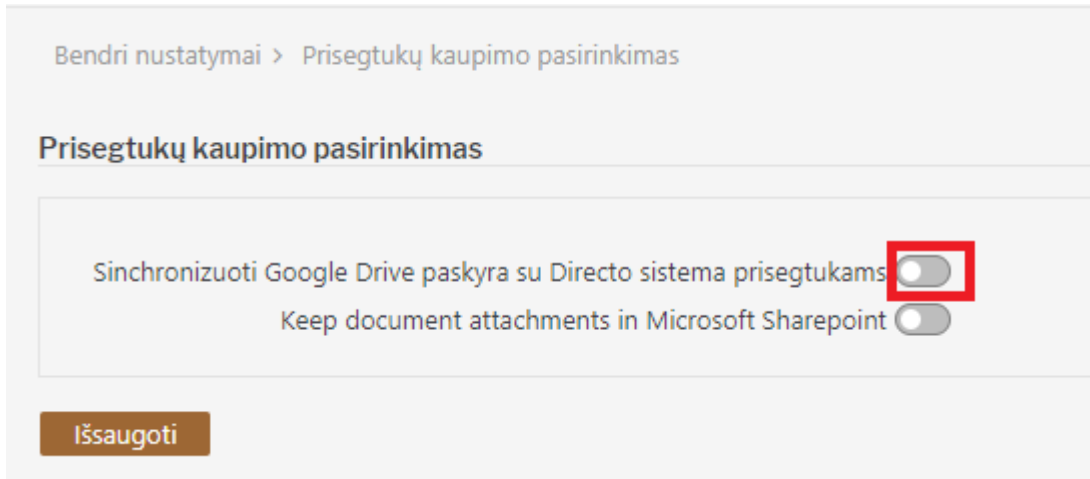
Bendri nustatymai > Prisegtukų kaupimo pasirinkimas

Prisegtukų kaupimo pasirinkimas

Sinchronizuoti Google Drive paskyra su Directo sistema prisegtukams

Keep document attachments in Microsoft Sharepoint

Išsaugoti